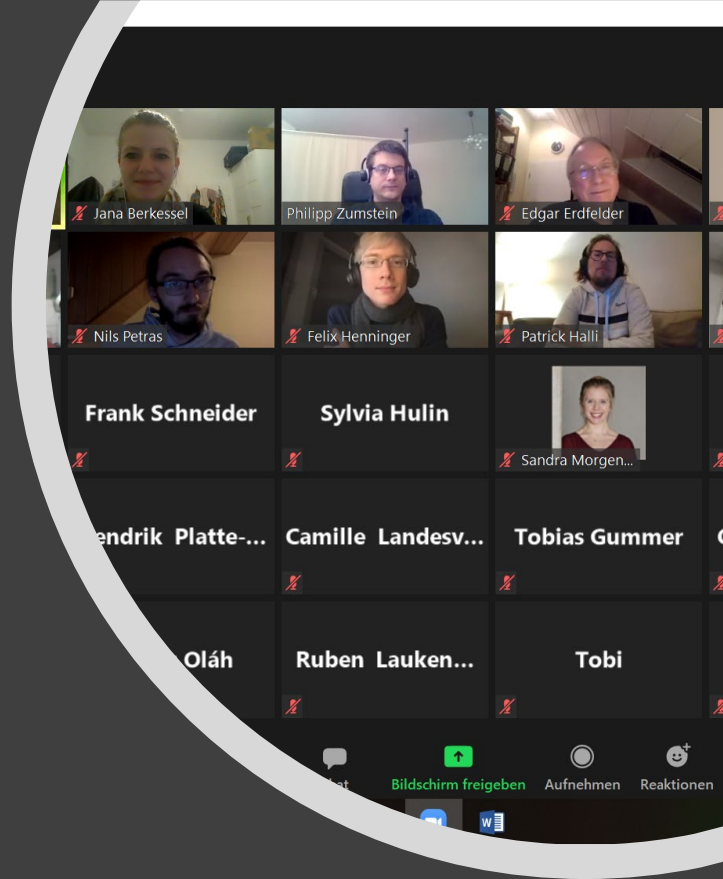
Jana Berkessel

Philipp Zumstein

Edgar Erdfelder

Nils Petras

Felix Henninger

Patrick Halli

Frank Schneider

Sylvia Hulin

Sandra Morgen...

endrik Platte-...

Camille Landesv...

Tobias Gummer

Oláh

Ruben Lauken...

Tobi

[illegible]at

Bildschirm freigeben

Aufnehmen

Reaktionen